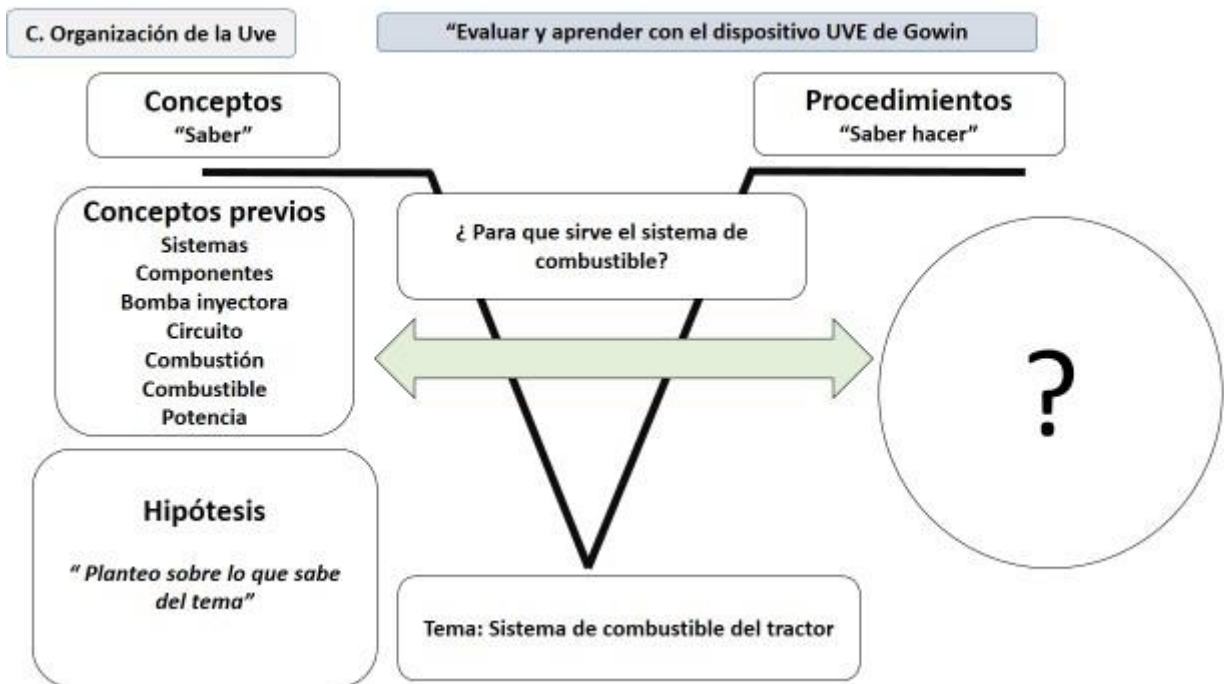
C. Organización de la Uve

“Evaluar y aprender con el dispositivo UVE de Gowin

Conceptos
“Saber”

Procedimientos
“Saber hacer”

Conceptos previos
Sistemas
Componentes
Bomba inyectora
Circuito
Combustión
Combustible
Potencia

¿ Para que sirve el sistema de combustible?

?

Hipótesis

“ Planteo sobre lo que sabe del tema”

Tema: Sistema de combustible del tractor